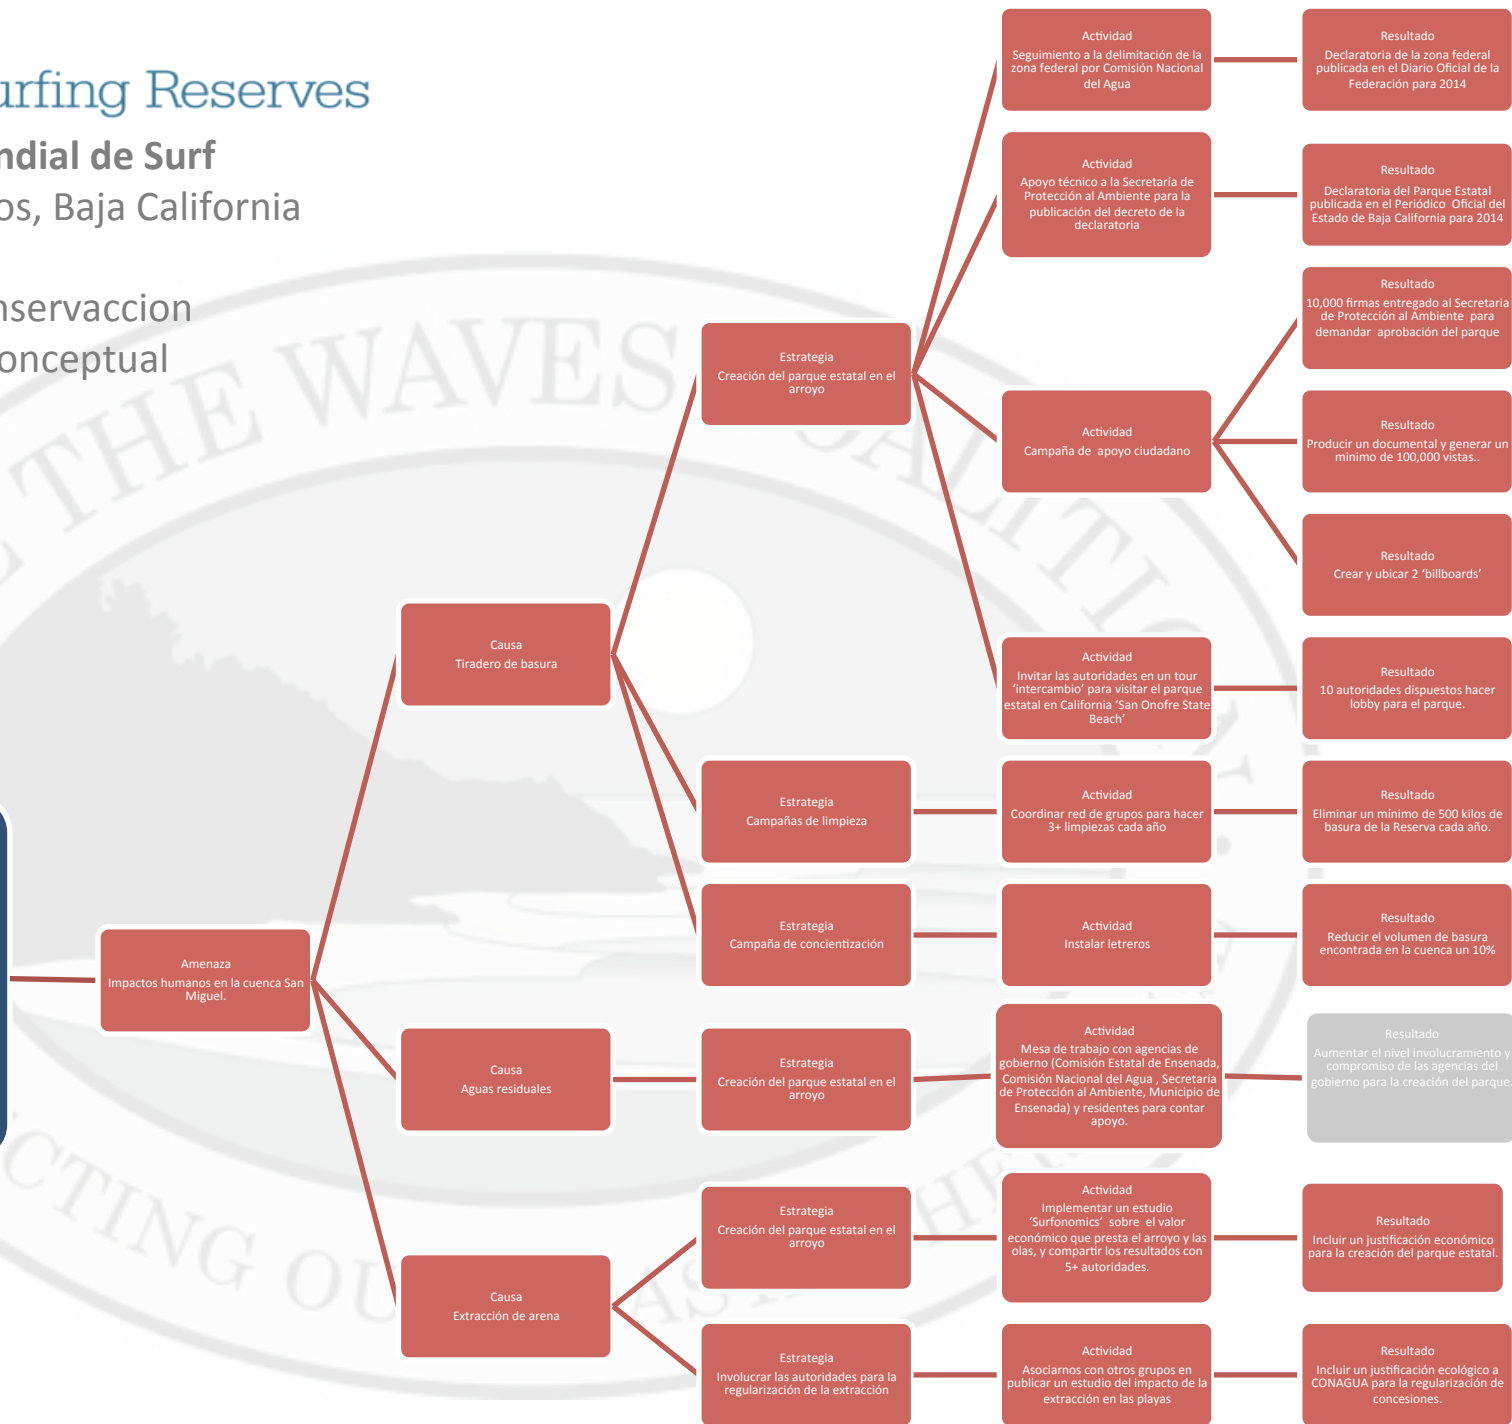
urfing Reserves
ndial de Surf
os, Baja California

nservaccion
onceptual

THE WAVES

Actividad
Seguimiento a la delimitación de la zona federal por Comisión Nacional del Agua

Resultado
Declaratoria de la zona federal publicada en el Diario Oficial de la Federación para 2014

Actividad
Apoyo técnico a la Secretaría de Protección al Ambiente para la publicación del decreto de la declaratoria

Resultado
Declaratoria del Parque Estatal publicada en el Periódico Oficial del Estado de Baja California para 2014

Resultado
10,000 firmas entregado al Secretaria de Protección al Ambiente para demandar aprobación del parque

Estrategia
Creación del parque estatal en el arroyo

Actividad
Campaña de apoyo ciudadano

Resultado
Producir un documental y generar un minimo de 100,000 vistas..

Resultado
Crear y ubicar 2 'billboards'

Causa
Tiradero de basura

Actividad
Invitar las autoridades en un tour 'intercambio' para visitar el parque estatal en California 'San Onofre State Beach'

Resultado
10 autoridades dispuestos hacer lobby para el parque.

Estrategia
Campañas de limpieza

Actividad
Coordinar red de grupos para hacer 3+ limpiezas cada año

Resultado
Eliminar un mínimo de 500 kilos de basura de la Reserva cada año.

Estrategia
Campaña de concientización

Actividad
Instalar letreros

Resultado
Reducir el volumen de basura encontrada en la cuenca un 10%

Amenaza
Impactos humanos en la cuenca San Miguel.

Causa
Aguas residuales

Estrategia
Creación del parque estatal en el arroyo

Actividad
Mesa de trabajo con agencias de gobierno (Comisión Estatal de Ensenada, Comisión Nacional del Agua , Secretaría de Protección al Ambiente, Municipio de Ensenada) y residentes para contar apoyo.

Resultado
Aumentar el nivel involucramiento y compromiso de las agencias del gobierno para la creación del parque.

Estrategia
Creación del parque estatal en el arroyo

Actividad
Implementar un estudio 'Surfonomics' sobre el valor económico que presta el arroyo y las olas, y compartir los resultados con 5+ autoridades.

Resultado
Incluir un justificación económico para la creación del parque estatal.

Causa
Extracción de arena

Estrategia
Involucrar las autoridades para la regularización de la extracción

Actividad
Asociarnos con otros grupos en publicar un estudio del impacto de la extracción en las playas

Resultado
Incluir un justificación ecológico a CONAGUA para la regularización de concesiones.